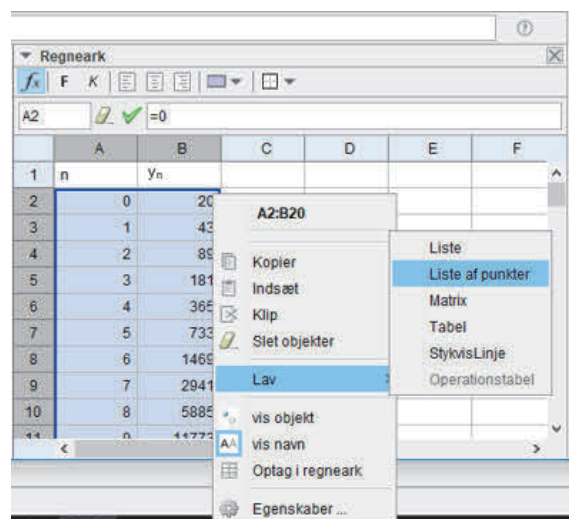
Regneark

$f_x$ F K

A2 =0

|  | A | B | C | D | E | F |
|---|---|---|---|---|---|---|
| 1 | n | $y_n$ |  |  |  |  |
| 2 | 0 | 20 |  |  |  |  |
| 3 | 1 | 43 |  |  |  |  |
| 4 | 2 | 89 |  |  |  |  |
| 5 | 3 | 181 |  |  |  |  |
| 6 | 4 | 365 |  |  |  |  |
| 7 | 5 | 733 |  |  |  |  |
| 8 | 6 | 1469 |  |  |  |  |
| 9 | 7 | 2941 |  |  |  |  |
| 10 | 8 | 5885 |  |  |  |  |
| 11 | 9 | 11773 |  |  |  |  |

A2:B20

Kopier
Indsæt
Klip
Slet objekter
Lav
vis objekt
vis navn
Optag i regneark
Egenskaber ...

Liste
Liste af punkter
Matrix
Tabel
StykvisLinje
Operationstabel